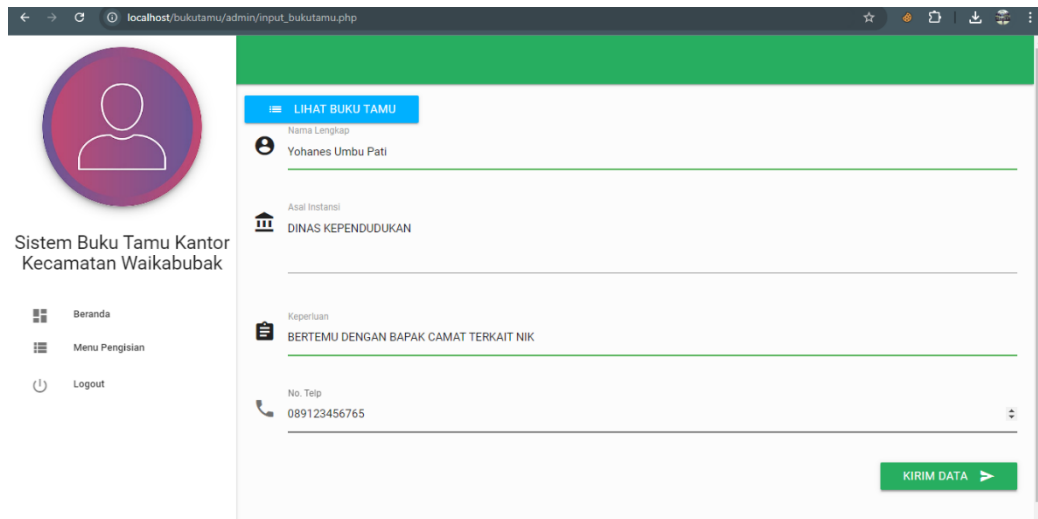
localhost/bukutamu/admin/input_bukutamu.php

LIHAT BUKU TAMU

Sistem Buku Tamu Kantor Kecamatan Waikabubak

Beranda

Menu Pengisian

Logout

Nama Lengkap
Yohanes Umbu Pati

Asal Instansi
DINAS KEPENDUDUKAN

Keperluan
BERTEMU DENGAN BAPAK CAMAT TERKAIT NIK

No. Telp
089123456765

KIRIM DATA